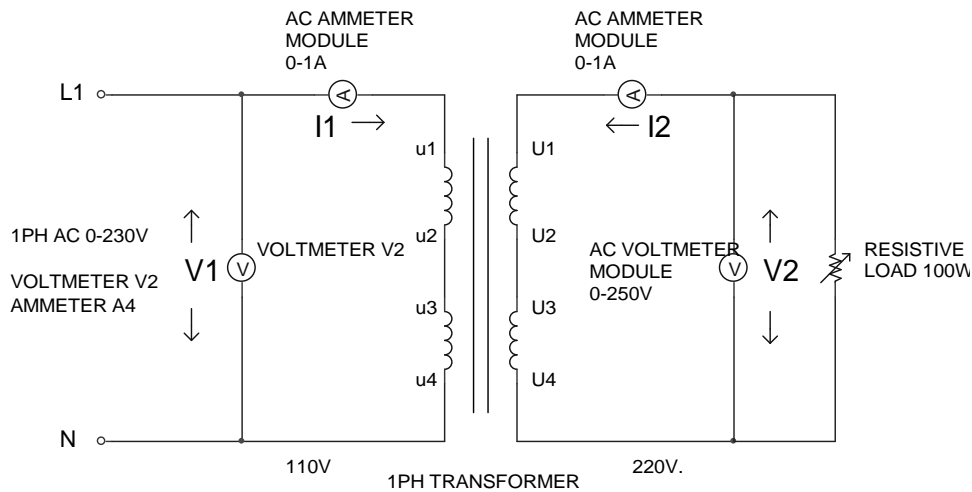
AC AMMETER MODULE 0-1A

AC AMMETER MODULE 0-1A

L1

A

I1 →

A

← I2

u1

U1

1PH AC 0-230V

VOLTMETER V2

AMMETER A4

↑

V1

V

↓

VOLTMETER V2

u2

U2

AC VOLTMETER MODULE 0-250V

V

↑

V2

↓

RESISTIVE LOAD 100W

u3

U3

u4

U4

N

110V

1PH TRANSFORMER

220V.